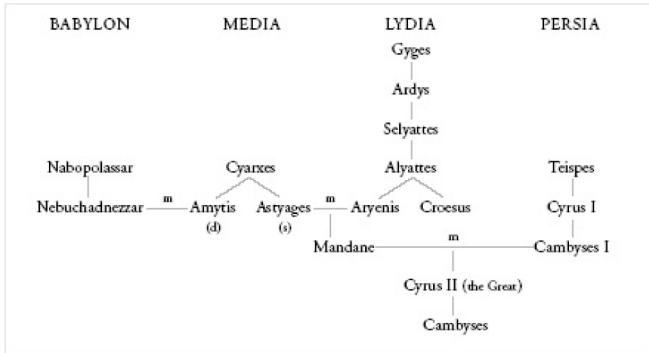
BABYLON MEDIA LYDIA PERSIA

Gyges

Ardys

Selyattes

Nabopolassar Cyarxes Alyattes Teispes

Nebuchadnezzar m Amytis (d) Astyages (s) m Aryenis Croesus Cyrus I

Mandane m Cambyses I

Cyrus II (the Great)

Cambyses